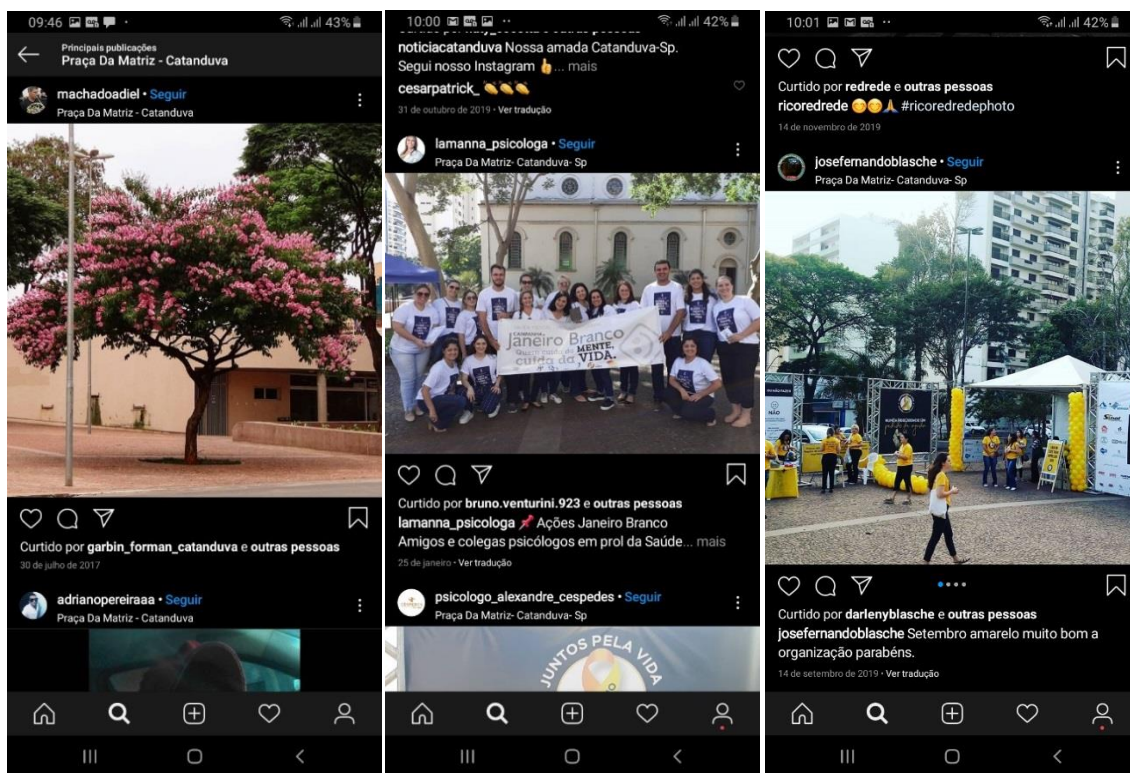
09:46 43%

Principais publicações
Praça Da Matriz - Catanduva

machadoadiel • Seguir
Praça Da Matriz - Catanduva

Curtido por garbin_forman_catanduva e outras pessoas
30 de julho de 2017

adrianopereiraaa • Seguir
Praça Da Matriz - Catanduva

10:00 42%

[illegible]
noticiacatanduva Nossa amada Catanduva-Sp. Segui nosso Instagram 👍... mais
cesarpatrick_ 👏👏👏
31 de outubro de 2019 • Ver tradução

lamanna_psicologa • Seguir
Praça Da Matriz- Catanduva- Sp

Campanha Janeiro Branco Quem cuida da MENTE, cuida da VIDA.

Curtido por bruno.venturini.923 e outras pessoas
lamanna_psicologa 📌 Ações Janeiro Branco Amigos e colegas psicólogos em prol da Saúde... mais
25 de janeiro • Ver tradução

psicologo_alexandre_cespedes • Seguir
Praça Da Matriz- Catanduva- Sp

JUNTOS PELA VIDA

10:01 42%

Curtido por redrede e outras pessoas
ricoredrede 😊😊🙏 #ricoredredephoto
14 de novembro de 2019

josefernandoblasche • Seguir
Praça Da Matriz- Catanduva- Sp

NÃO

Curtido por darlenyblasche e outras pessoas
josefernandoblasche Setembro amarelo muito bom a organização parabéns.
14 de setembro de 2019 • Ver tradução